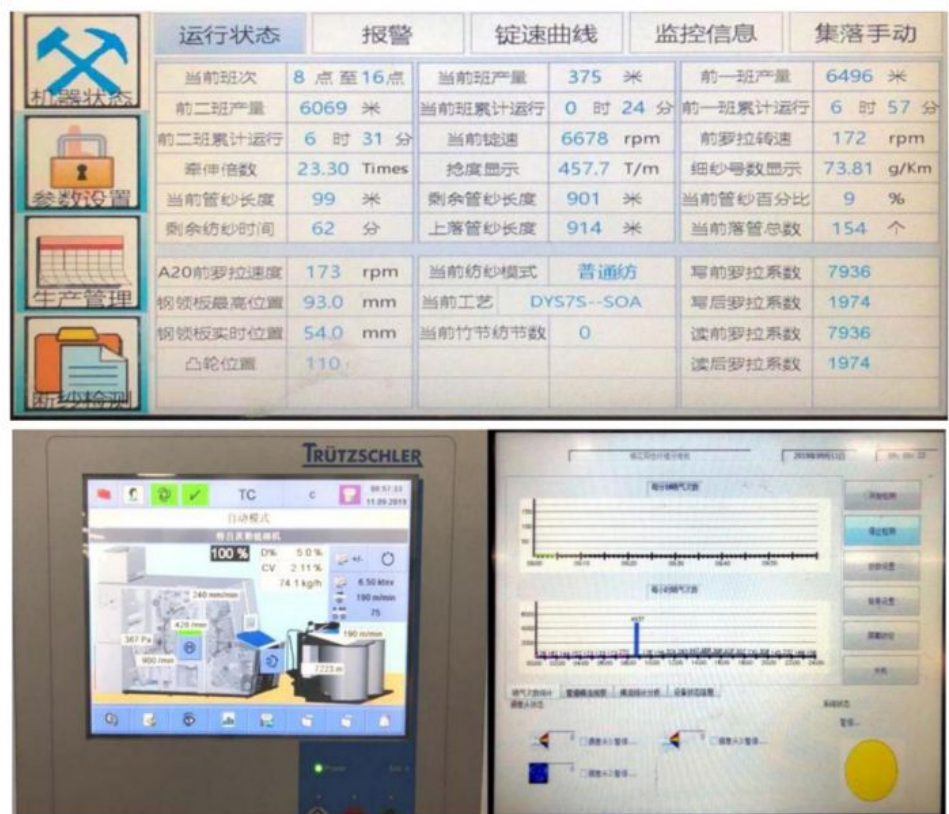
机器状态
参数设置
生产管理
断纱检测

运行状态 报警 锭速曲线 监控信息 集落手动

| 当前班次 | 8 点 至 16 点 | 当前班产量 | 375 米 | 前一班产量 | 6496 米 |
|---|---|---|---|---|---|
| 前二班产量 | 6069 米 | 当前班累计运行 | 0 时 24 分 | 前一班累计运行 | 6 时 57 分 |
| 前二班累计运行 | 6 时 31 分 | 当前锭速 | 6678 rpm | 前罗拉转速 | 172 rpm |
| 牵伸倍数 | 23.30 Times | 捻度显示 | 457.7 T/m | 细纱号数显示 | 73.81 g/Km |
| 当前管纱长度 | 99 米 | 剩余管纱长度 | 901 米 | 当前管纱百分比 | 9 % |
| 剩余纺纱时间 | 62 分 | 上落管纱长度 | 914 米 | 当前落管总数 | 154 个 |

| A20前罗拉速度 | 173 rpm | 当前纺纱模式 | 普通纺 | 写前罗拉系数 | 7936 |
|---|---|---|---|---|---|
| 钢领板最高位置 | 93.0 mm | 当前工艺 | DYS7S--SOA | 写后罗拉系数 | 1974 |
| 钢领板实时位置 | 54.0 mm | 当前竹节纺节数 | 0 | 读前罗拉系数 | 7936 |
| 凸轮位置 | 110 | | | 读后罗拉系数 | 1974 |

TRÜTZSCHLER
TC c 08:57:33 11.09.2019
自动模式
100 % D% 5.0 % CV 2.11 % 74.1 kg/h
6.50 ktex
190 m/min
75
240 mm/min
428 m/min
367 Pa
900 /min
190 m/min
7223 m
Power

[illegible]
2019年09月11日
每分钟断气次数
每小时断气次数
4527
断气次数统计
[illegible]
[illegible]